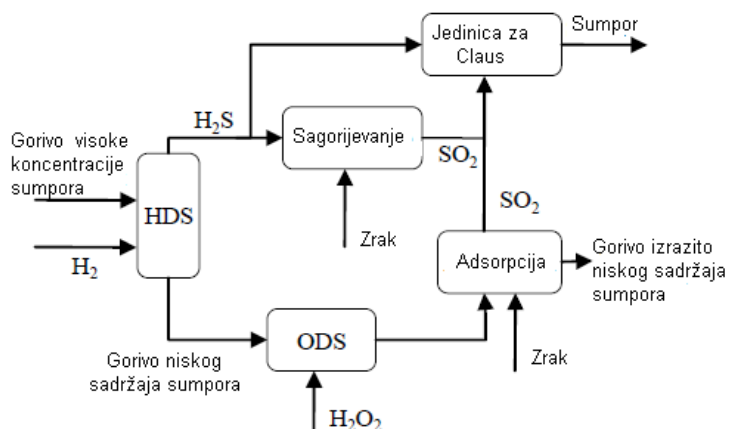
Jedinica za Claus

Sumpor

$H_2S$

Sagorijevanje

$SO_2$

$SO_2$

Gorivo visoke koncentracije sumpora

HDS

$H_2$

Zrak

Adsorpcija

Gorivo izrazito niskog sadržaja sumpora

ODS

Gorivo niskog sadržaja sumpora

Zrak

$H_2O_2$